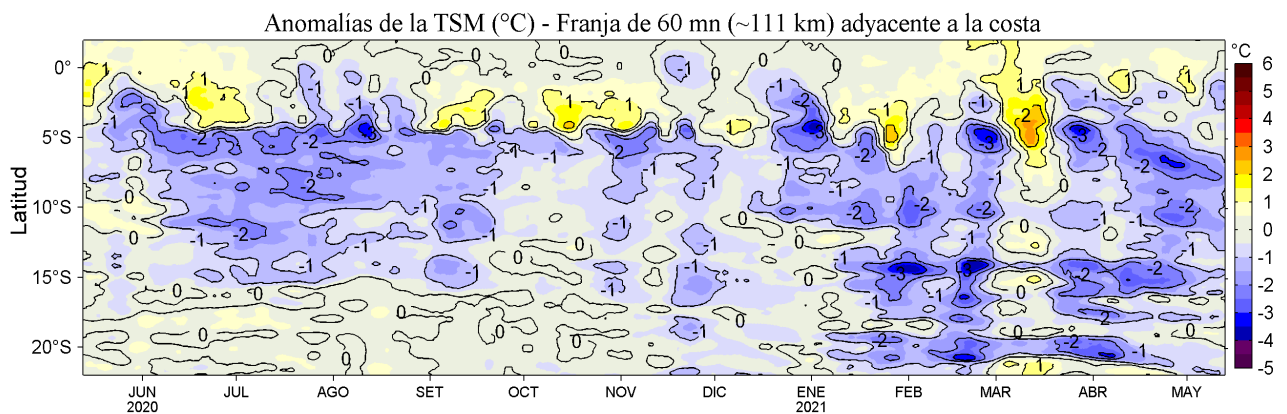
Anomalías de la TSM (°C) - Franja de 60 mn (~111 km) adyacente a la costa

Latitud

0°
5°S
10°S
15°S
20°S

JUN 2020
JUL
AGO
SET
OCT
NOV
DIC
ENE 2021
FEB
MAR
ABR
MAY

°C
6
5
4
3
2
1
0
-1
-2
-3
-4
-5

1
1
1
1
1
1
1
2
-1
-2
-3
-2
-2
-2
-2
-2
-3
-3
-2
-2
-2
-1
-1
-1
-1
0
0
0
0
0